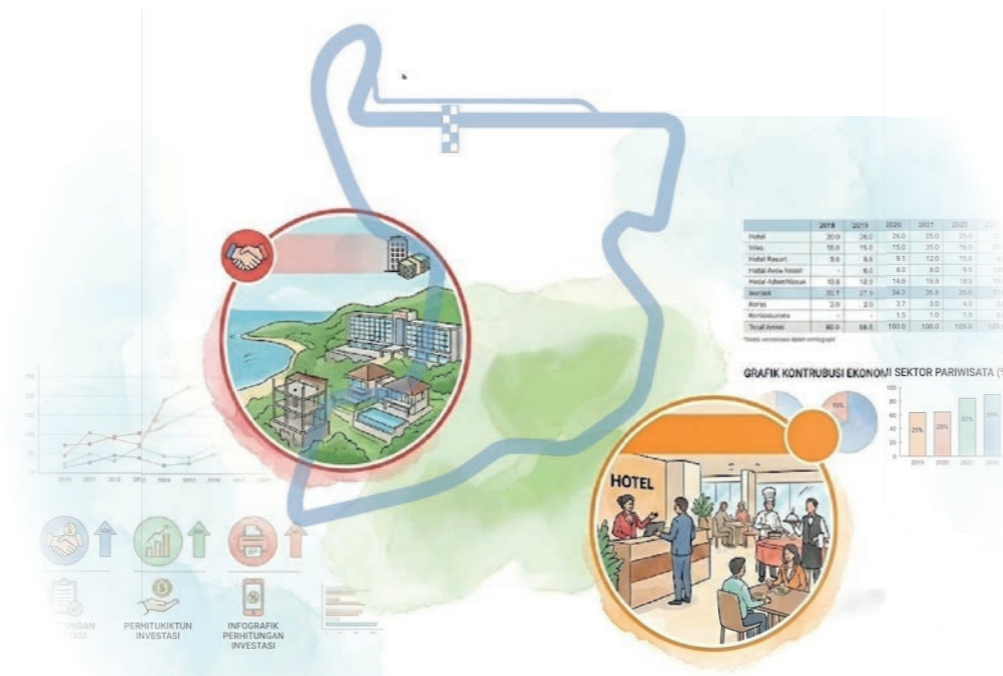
|  | 2018 | 2019 | 2020 | 2021 | 2022 |
|---|---|---|---|---|---|
| Hotel | 20.0 | 26.0 | 26.0 | 25.0 | 25.0 |
| Villas | 18.0 | 15.0 | 15.0 | 31.0 | 16.0 |
| Hotel Resort | 9.6 | 8.0 | 9.1 | 12.0 | 15.0 |
| Hotel Arow Resort | - | 6.0 | 6.0 | 6.0 | 9.5 |
| Hotel Adventure | 10.6 | 12.0 | 14.6 | 15.5 | 18.5 |
| Ikemani | 20.7 | 27.0 | 34.7 | 35.5 | 35.0 |
| Bonis | 2.0 | 2.0 | 2.7 | 3.0 | 4.0 |
| Kontosuriata | - | - | 1.5 | 1.0 | 1.9 |
| Total Ammil | 80.0 | 88.5 | 100.0 | 100.0 | 105.0 |

GRAFIK KONTRUBUSI EKONOMI SEKTOR PARIWISATA (%

HOTEL

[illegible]TUNGAN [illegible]STASI

PERHITUKIKTUN INVESTASI

INFOGRAFIK PERHITUNGAN INVESTASI